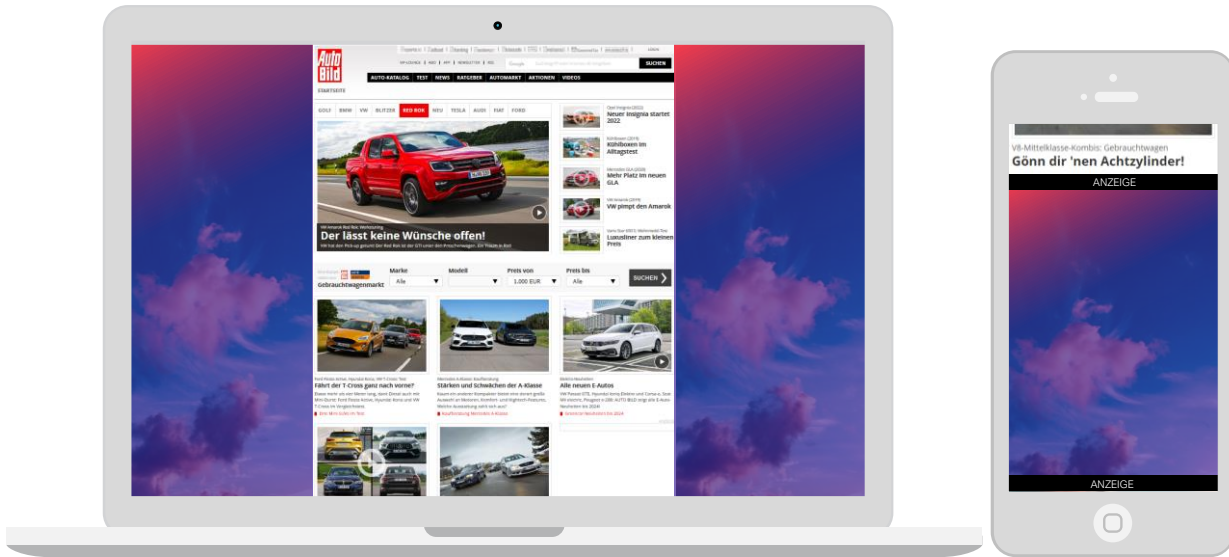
Auto Bild

SUCHEN

AUTO-KATALOG | TEST | NEWS | RATGEBER | AUTOMARKT | AKTIONEN | VIDEOS

STARTSEITE

GOLF | BMW | VW | BLITZER | RED BOX | NEU | TESLA | AUDI | FIAT | FORD

Der lässt keine Wünsche offen!

Opel Insignia (2022)
Neuer Insignia startet 2022

Kühlboxen (2019)
Kühlboxen im Alltagstest

Mercedes GLA (2020)
Mehr Platz im neuen GLA

VW Amarok (2019)
VW pimpt den Amarok

Luxusliner zum kleinen Preis

Gebrauchtwagenmarkt

Marke
Alle

Modell

Preis von
1.000 EUR

Preis bis
Alle

SUCHEN

Fährt der T-Cross ganz nach vorne?

Stärken und Schwächen der A-Klasse

Alle neuen E-Autos

V8-Mittelklasse-Kombis: Gebrauchtwagen
Gönn dir 'nen Achtzylinder!

ANZEIGE

ANZEIGE